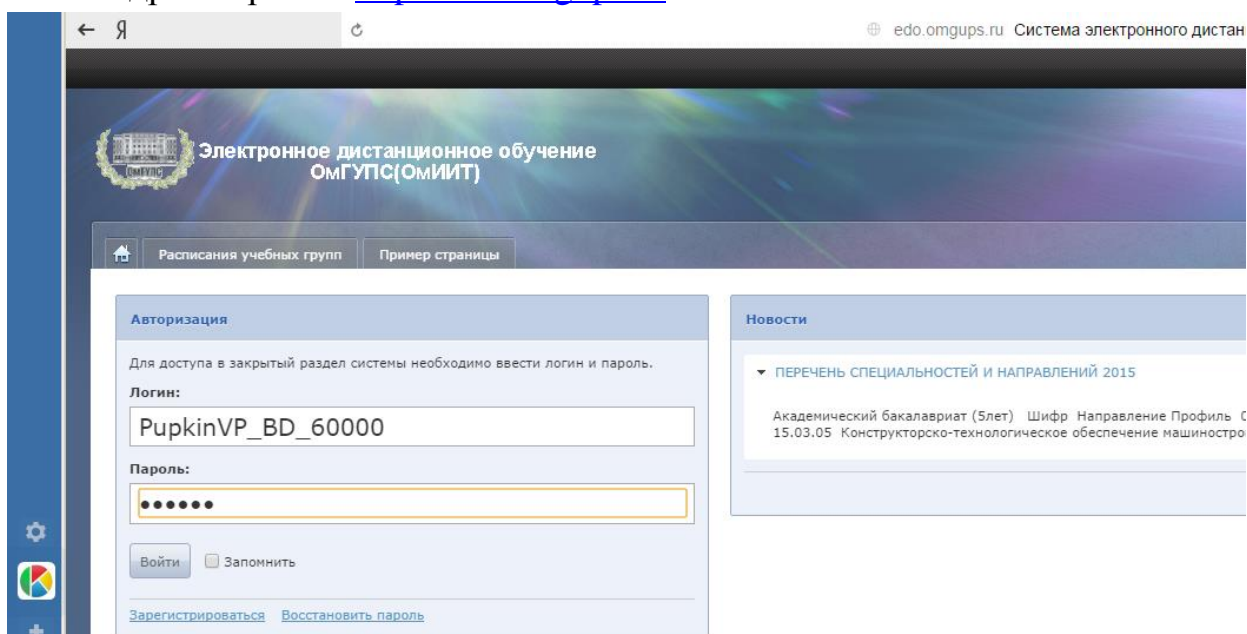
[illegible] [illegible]

← Я

edo.omgups.ru Система электронного дистан

Электронное дистанционное обучение ОмГУПС(ОмИИТ)

Расписания учебных групп | Пример страницы

Авторизация

Для доступа в закрытый раздел системы необходимо ввести логин и пароль.

Логин:

PupkinVP_BD_60000

Пароль:

••••••

Войти | Запомнить

Зарегистрироваться | Восстановить пароль

Новости

ПЕРЕЧЕНЬ СПЕЦИАЛЬНОСТЕЙ И НАПРАВЛЕНИЙ 2015

Академический бакалавриат (5лет) Шифр Направление Профиль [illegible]
15.03.05 Конструкторско-технологическое обеспечение машиностро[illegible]